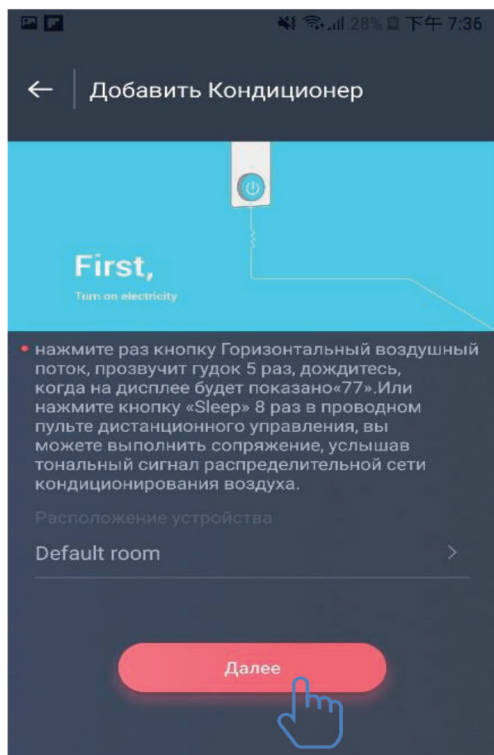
28% 下午 7:36

Добавить Кондиционер

First,
Turn on electricity

• нажмите раз кнопку Горизонтальный воздушный поток, прозвучит гудок 5 раз, дождитесь, когда на дисплее будет показано«77».Или нажмите кнопку «Sleep» 8 раз в проводном пульте дистанционного управления, вы можете выполнить сопряжение, услышав тональный сигнал распределительной сети кондиционирования воздуха.

Расположение устройства

Default room

Далее